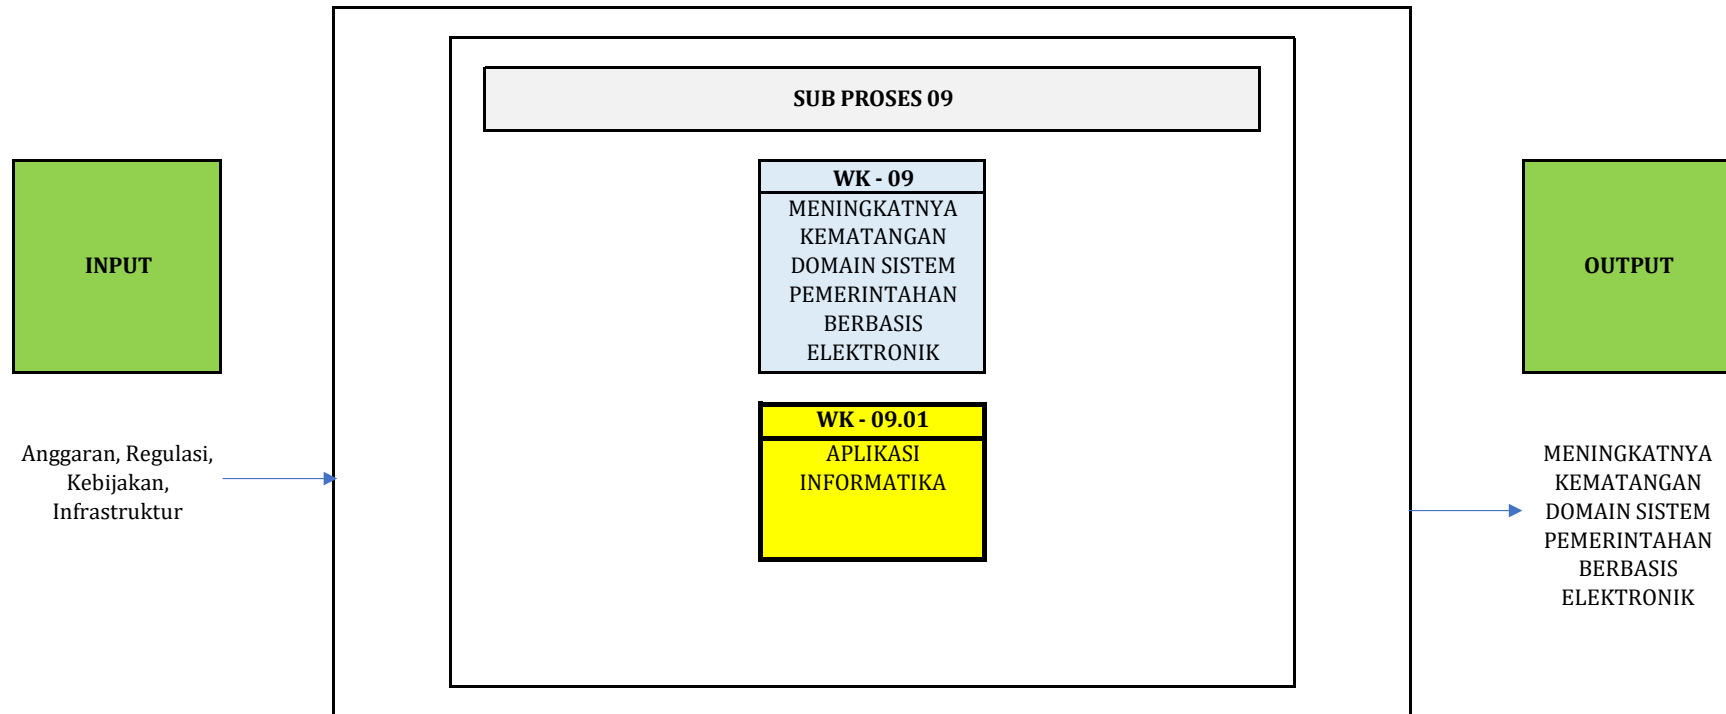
SUB PROSES 09

INPUT

WK - 09
MENINGKATNYA KEMATANGAN DOMAIN SISTEM PEMERINTAHAN BERBASIS ELEKTRONIK

OUTPUT

WK - 09.01
APLIKASI INFORMATIKA

Anggaran, Regulasi, Kebijakan, Infrastruktur

MENINGKATNYA KEMATANGAN DOMAIN SISTEM PEMERINTAHAN BERBASIS ELEKTRONIK